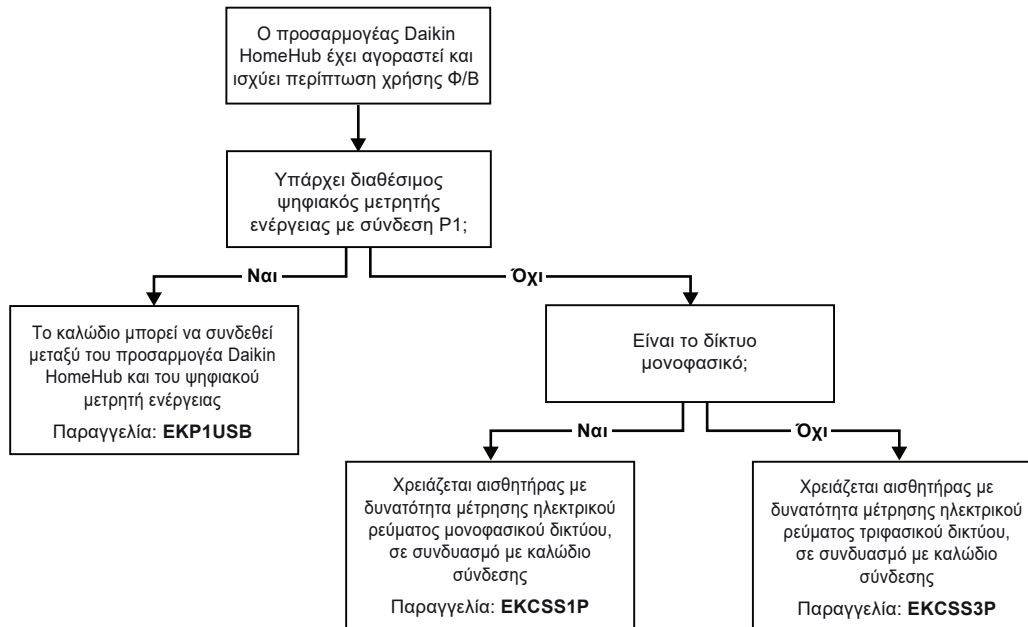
Ο προσαρμογέας Daikin HomeHub έχει αγοραστεί και ισχύει περίπτωση χρήσης Φ/Β

Υπάρχει διαθέσιμος ψηφιακός μετρητής ενέργειας με σύνδεση P1;

Ναι

Όχι

Το καλώδιο μπορεί να συνδεθεί μεταξύ του προσαρμογέα Daikin HomeHub και του ψηφιακού μετρητή ενέργειας

Παραγγελία: **EKP1USB**

Είναι το δίκτυο μονοφασικό;

Ναι

Όχι

Χρειάζεται αισθητήρας με δυνατότητα μέτρησης ηλεκτρικού ρεύματος μονοφασικού δικτύου, σε συνδυασμό με καλώδιο σύνδεσης

Παραγγελία: **EKCSS1P**

Χρειάζεται αισθητήρας με δυνατότητα μέτρησης ηλεκτρικού ρεύματος τριφασικού δικτύου, σε συνδυασμό με καλώδιο σύνδεσης

Παραγγελία: **EKCSS3P**